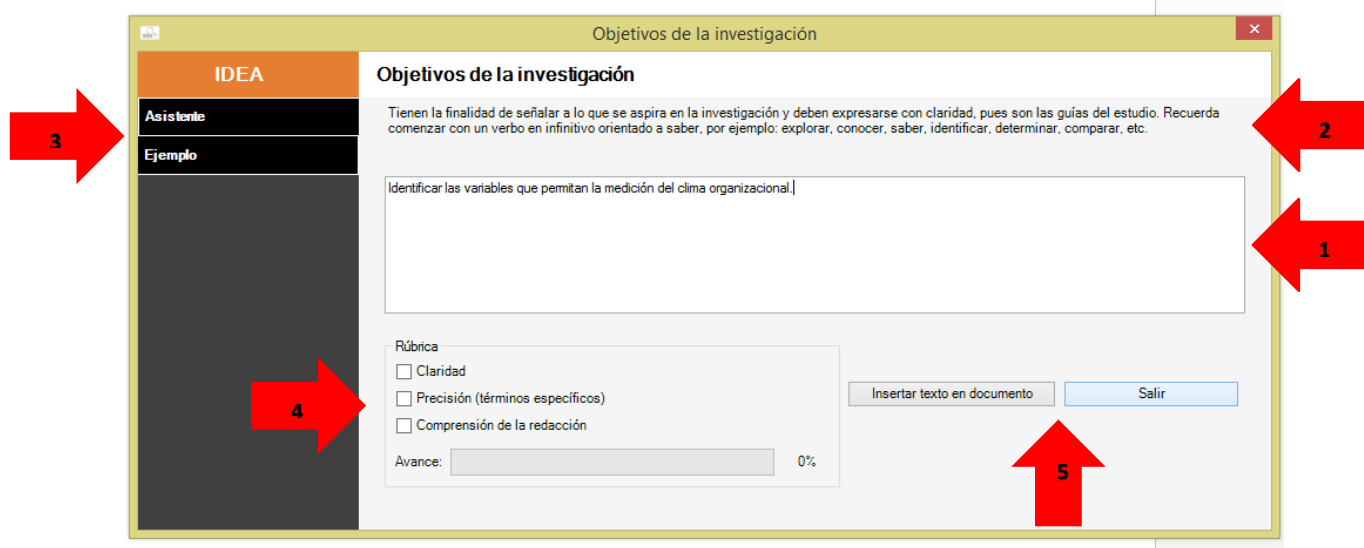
Objetivos de la investigación

IDEA

Asistente

Ejemplo

3

Objetivos de la investigación

Tienen la finalidad de señalar a lo que se aspira en la investigación y deben expresarse con claridad, pues son las guías del estudio. Recuerda comenzar con un verbo en infinitivo orientado a saber, por ejemplo: explorar, conocer, saber, identificar, determinar, comparar, etc.

2

Identificar las variables que permitan la medición del clima organizacional.

1

Rúbrica

Claridad

Precisión (términos específicos)

Comprensión de la redacción

4

Avance:

0%

Insertar texto en documento

Salir

5